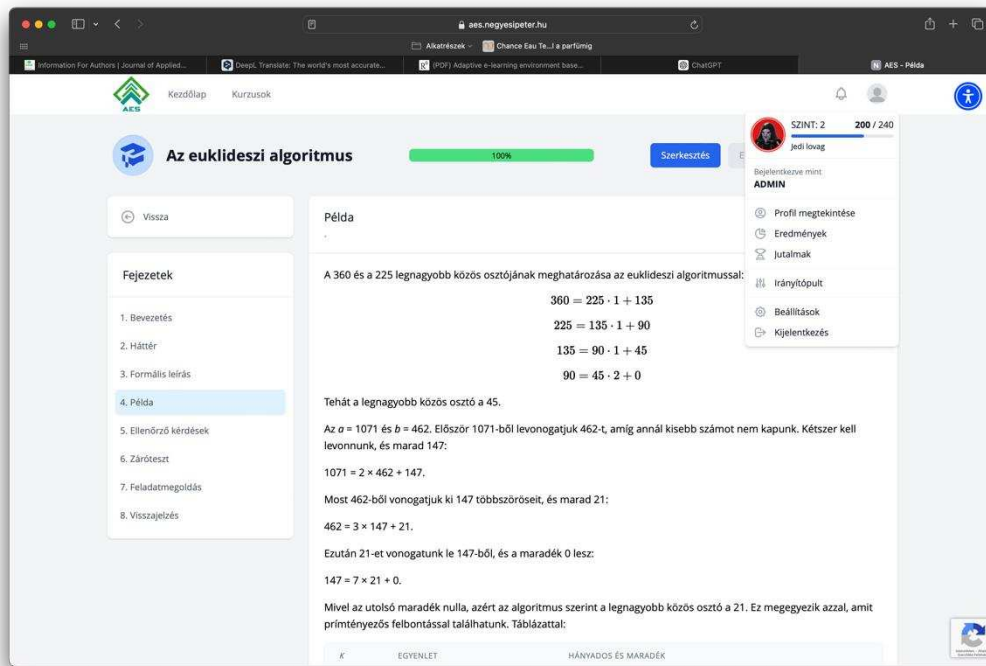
aes.negyesipeter.hu

Alkatrészek · Chance Eau Te...l a parfümig

Information For Authors | Journal of Applied... · DeepL Translate: The world's most accurate... · (PDF) Adaptive e-learning environment base... · ChatGPT · AES - Példa

AES

Kezdőlap Kurzusok

Az euklideszi algoritmus

100%

Szerkesztés

SZINT: 2 **200** / 240

Jedi lovag

Bejelentkezve mint
**ADMIN**

Profil megtekintése
Eredmények
Jutalmak
Irányítópult
Beállítások
Kijelentkezés

Vissza

Fejezetek

1. Bevezetés
2. Háttér
3. Formális leírás
4. Példa
5. Ellenőrző kérdések
6. Záróteszt
7. Feladatmegoldás
8. Visszajelzés

Példa

A 360 és a 225 legnagyobb közös osztójának meghatározása az euklideszi algoritmussal:

$360 = 225 \cdot 1 + 135$

$225 = 135 \cdot 1 + 90$

$135 = 90 \cdot 1 + 45$

$90 = 45 \cdot 2 + 0$

Tehát a legnagyobb közös osztó a 45.

Az $a$ = 1071 és $b$ = 462. Először 1071-ből levonogatjuk 462-t, amíg annál kisebb számot nem kapunk. Kétszer kell levonnunk, és marad 147:

1071 = 2 × 462 + 147.

Most 462-ből vonogatjuk ki 147 többszöröseit, és marad 21:

462 = 3 × 147 + 21.

Ezután 21-et vonogatunk le 147-ből, és a maradék 0 lesz:

147 = 7 × 21 + 0.

Mivel az utolsó maradék nulla, azért az algoritmus szerint a legnagyobb közös osztó a 21. Ez megegyezik azzal, amit prímtényezős felbontással találhatunk. Táblázattal:

| K | EGYENLET | HÁNYADOS ÉS MARADÉK |
|---|---|---|